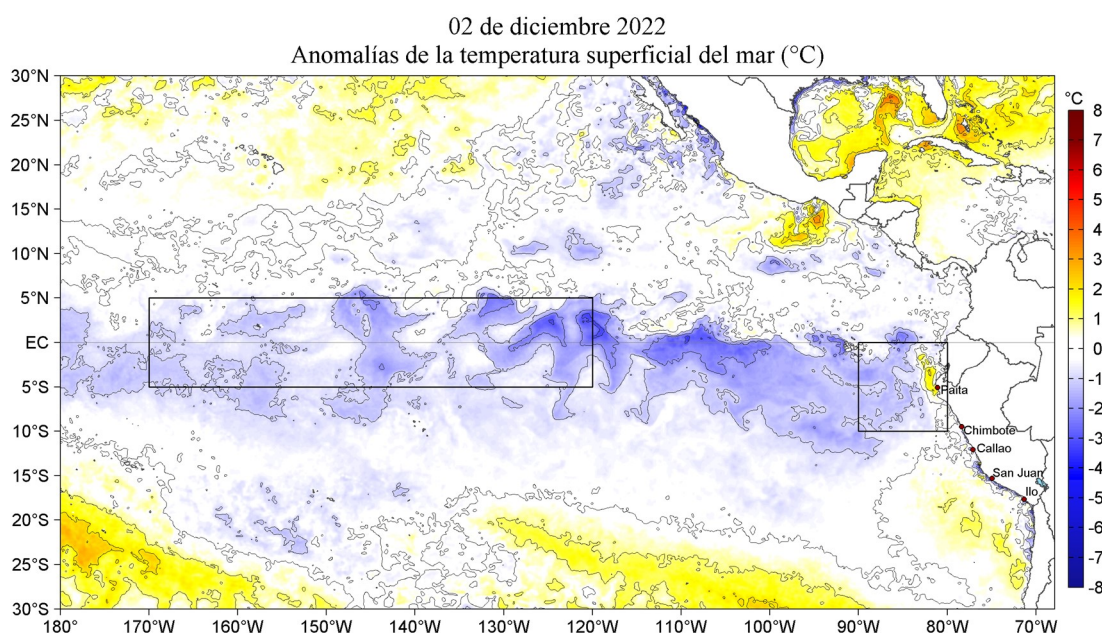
02 de diciembre 2022
Anomalías de la temperatura superficial del mar (°C)

30°N
25°N
20°N
15°N
10°N
5°N
EC
5°S
10°S
15°S
20°S
25°S
30°S

180°
170°W
160°W
150°W
140°W
130°W
120°W
110°W
100°W
90°W
80°W
70°W

Paita
Chimbote
Callao
San Juan
Ilo

°C
8
7
6
5
4
3
2
1
0
-1
-2
-3
-4
-5
-6
-7
-8